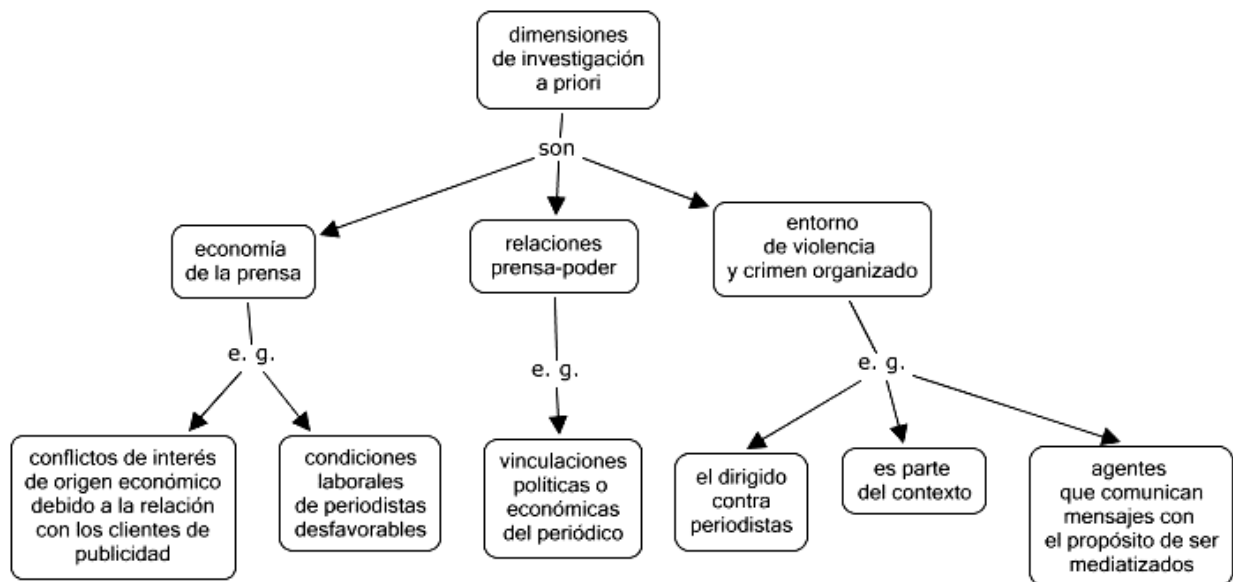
dimensiones de investigación a priori

son

economía de la prensa

relaciones prensa-poder

entorno de violencia y crimen organizado

e. g.

conflictos de interés de origen económico debido a la relación con los clientes de publicidad

condiciones laborales de periodistas desfavorables

e. g.

vinculaciones políticas o económicas del periódico

e. g.

el dirigido contra periodistas

es parte del contexto

agentes que comunican mensajes con el propósito de ser mediatizados